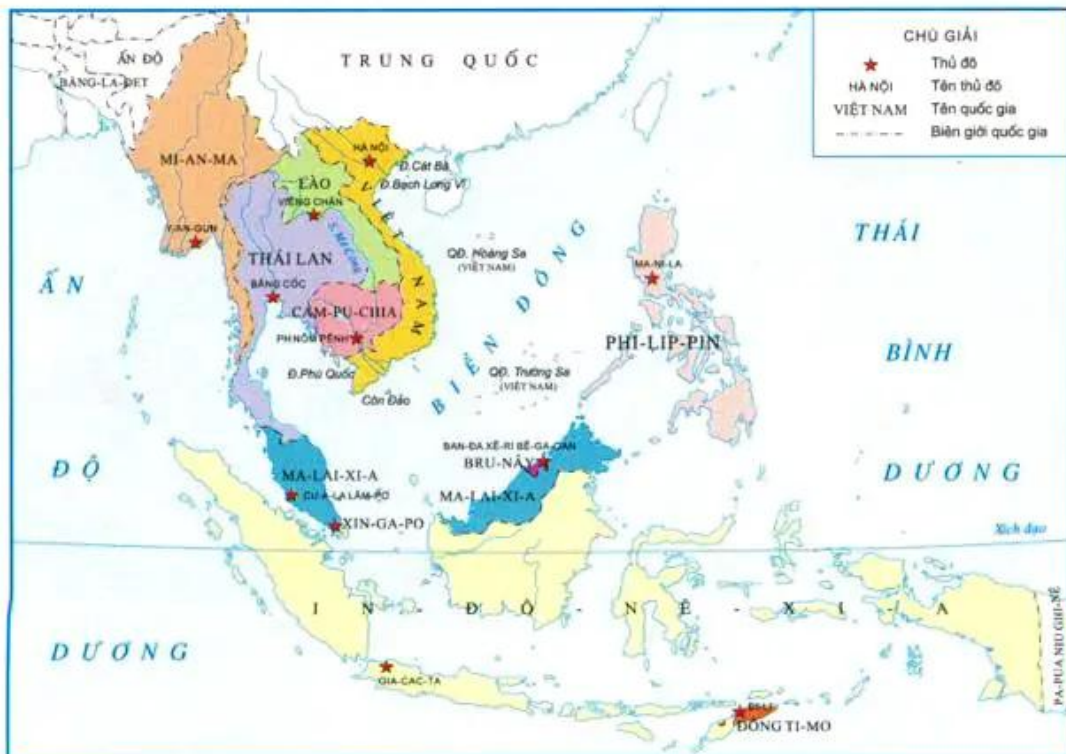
CHÚ GIẢI
Thủ đô
HÀ NỘI Tên thủ đô
VIỆT NAM Tên quốc gia
Biên giới quốc gia

ẤN ĐỘ
BĂNG-LA-ĐÉT
TRUNG QUỐC
MI-AN-MA
HÀ NỘI
Đ. Cát Bà
Đ. Bạch Long Vĩ
LÀO
VIÊNG CHĂN
VIỆT NAM
Y-AN-GUN
THÁI LAN
S. Mê Công
BĂNG CỐC
CAM-PU-CHIA
PHNÔM PÊNH
Đ. Phú Quốc
Côn Đảo
QĐ. Hoàng Sa (VIỆT NAM)
QĐ. Trường Sa (VIỆT NAM)
BIỂN ĐÔNG
MA-NI-LA
PHI-LIP-PIN
THÁI BÌNH DƯƠNG
ẤN ĐỘ DƯƠNG
BAN-ĐA XÊ-RI BÊ-GA-OAN
BRU-NÂY
MA-LAI-XI-A
CU-A-LA LĂM-PƠ
MA-LAI-XI-A
XIN-GA-PO
Xích đạo
I N - Đ Ô - N Ê - X I - A
PA-PUA NIU GHI-NÊ
GIA-CÁC-TA
ĐI-LI
ĐÔNG TI-MO